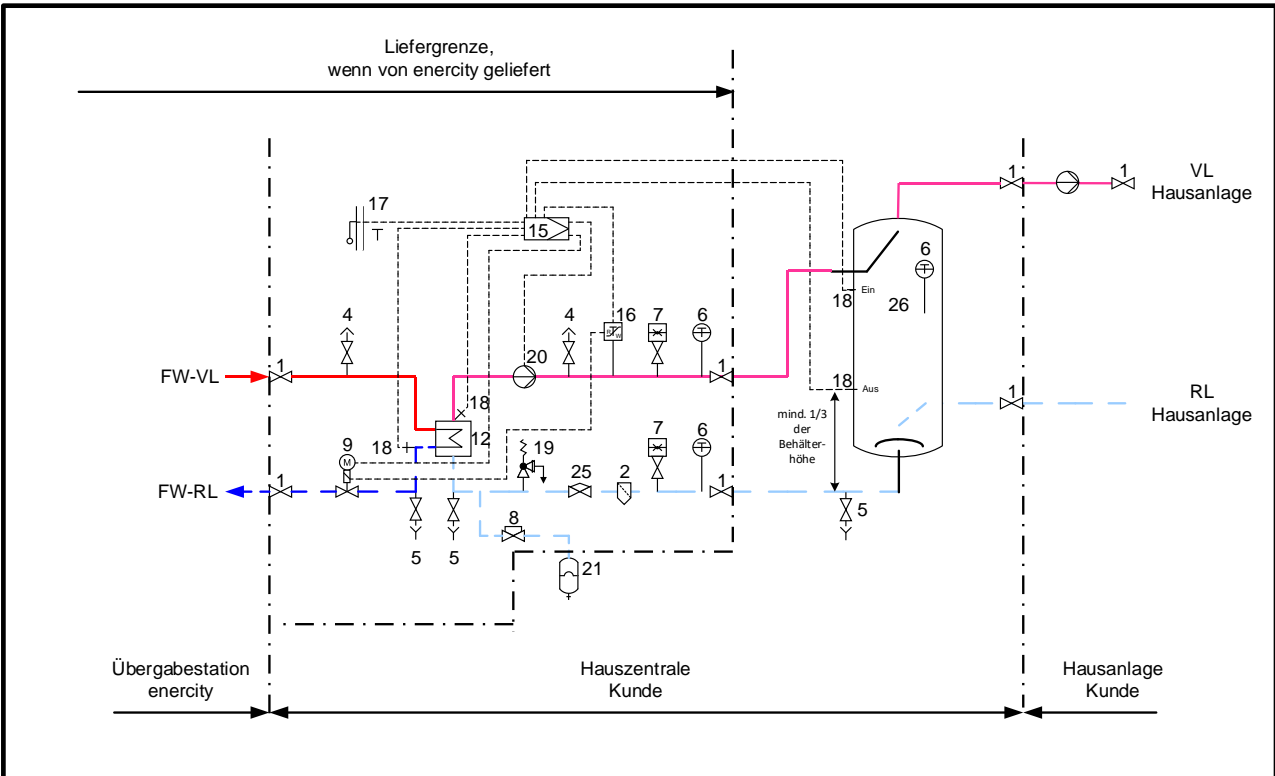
Liefergrenze, wenn von enercity geliefert

17

15

VL Hausanlage

1

1

6

Ein

18

26

4

4

16

7

6

20

FW-VL

1

1

18

Aus

18

RL Hausanlage

1

mind. 1/3 der Behälterhöhe

9

18

12

19

7

6

25

2

FW-RL

1

1

5

8

5

5

21

Übergabestation enercity

Hauszentrale Kunde

Hausanlage Kunde